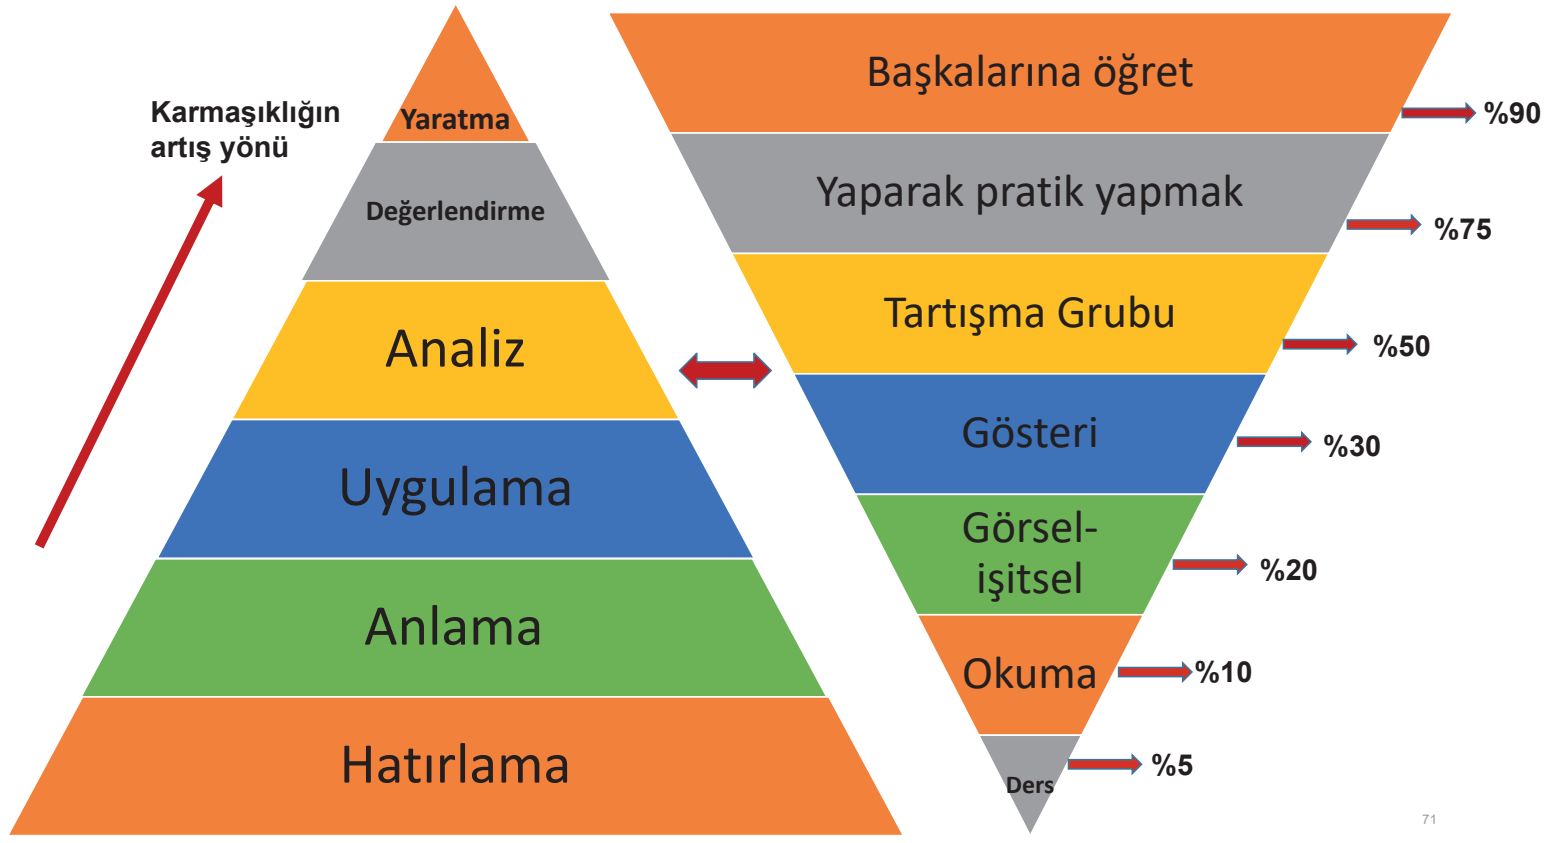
Karmaşıklığın artış yönü

Yaratma

Değerlendirme

Analiz

Uygulama

Anlama

Hatırlama

Başkalarına öğret

%90

Yaparak pratik yapmak

%75

Tartışma Grubu

%50

Gösteri

%30

Görsel-işitsel

%20

Okuma

%10

Ders

%5

71